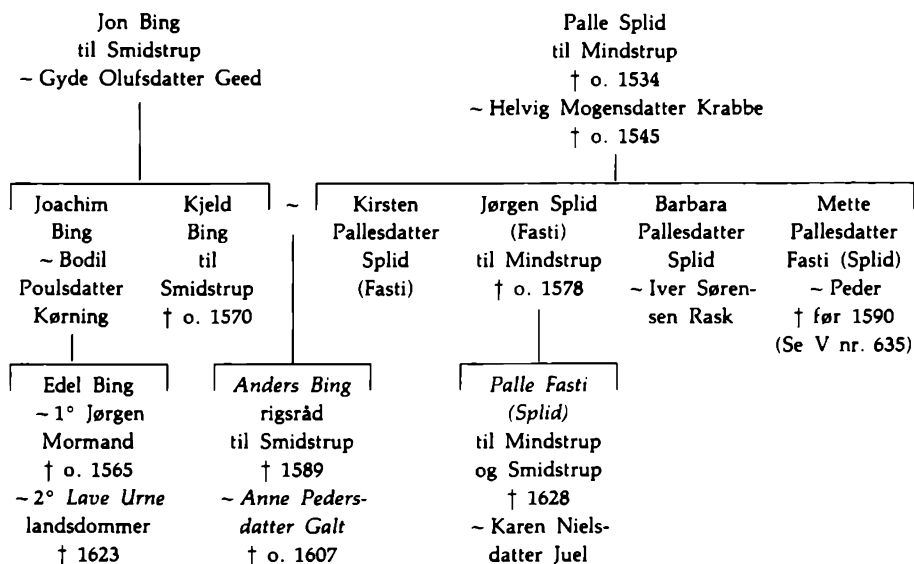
Jon Bing
til Smidstrup
~ Gyde Olufsdatter Geed

Palle Splid
til Mindstrup
† o. 1534
~ Helvig Mogensdatter Krabbe
† o. 1545

Joachim Bing
~ Bodil Poulsdatter Kørning

Kjeld Bing
til Smidstrup
† o. 1570

~

Kirsten Pallesdatter Splid (Fasti)

Jørgen Splid (Fasti)
til Mindstrup
† o. 1578

Barbara Pallesdatter Splid
~ Iver Sørensen Rask

Mette Pallesdatter Fasti (Splid)
~ Peder
† før 1590
(Se V nr. 635)

Edel Bing
~ 1° Jørgen Mormand
† o. 1565
~ 2° Lave Urne
landsdommer
† 1623

Anders Bing
rigsråd
til Smidstrup
† 1589
~ Anne Pedersdatter Galt
† o. 1607

Palle Fasti (Splid)
til Mindstrup og Smidstrup
† 1628
~ Karen Nielsdatter Juel